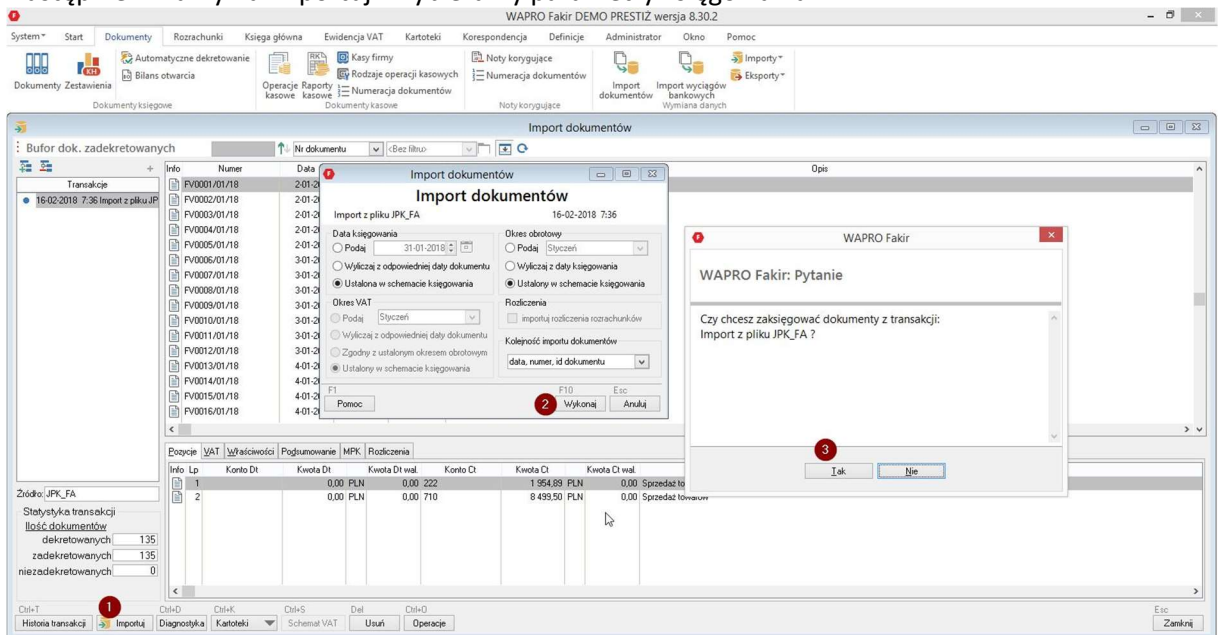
WAPRO Fakir DEMO PRESTIŻ wersja 8.30.2

System Start Dokumenty Rozrachunki Księga główna Ewidencja VAT Kartoteki Korespondencja Definicje Administrator Okno Pomoc

Dokumenty Zestawienia Automatyczne dekretowanie Bilans otwarcia Dokumenty księgowe Operacje kasowe Raporty kasowe Kasy firmy Rodzaje operacji kasowych Numeracja dokumentów Dokumenty kasowe Noty korygujące Numeracja dokumentów Noty korygujące Import dokumentów Import wyciągów bankowych Importy Eksporty Wymiana danych

Import dokumentów

Bufor dok. zadekretowanych Nr dokumentu <Bez filtru>

Transakcje
16-02-2018 7:36 Import z pliku JP

| Info | Numer | Data |
|---|---|---|
| | FV0001/01/18 | 2-01-2 |
| | FV0002/01/18 | 2-01-2 |
| | FV0003/01/18 | 2-01-2 |
| | FV0004/01/18 | 2-01-2 |
| | FV0005/01/18 | 2-01-2 |
| | FV0006/01/18 | 3-01-2 |
| | FV0007/01/18 | 3-01-2 |
| | FV0008/01/18 | 3-01-2 |
| | FV0009/01/18 | 3-01-2 |
| | FV0010/01/18 | 3-01-2 |
| | FV0011/01/18 | 3-01-2 |
| | FV0012/01/18 | 3-01-2 |
| | FV0013/01/18 | 4-01-2 |
| | FV0014/01/18 | 4-01-2 |
| | FV0015/01/18 | 4-01-2 |
| | FV0016/01/18 | 4-01-2 |

Opis

Import dokumentów
Import dokumentów
Import z pliku JPK_FA 16-02-2018 7:36
Data księgowania
Podaj 31-01-2018
Wyliczaj z odpowiedniej daty dokumentu
Ustalona w schemacie księgowania
Okres VAT
Podaj Styczeń
Wyliczaj z odpowiedniej daty dokumentu
Zgodny z ustalonym okresem obrotowym
Ustalony w schemacie księgowania
Okres obrotowy
Podaj Styczeń
Wyliczaj z daty księgowania
Ustalony w schemacie księgowania
Rozliczenia
importuj rozliczenia rozrachunków
Kolejność importu dokumentów
data, numer, id dokumentu
F1 Pomoc
2 F10 Wykonaj
Esc Anuluj

WAPRO Fakir
WAPRO Fakir: Pytanie
Czy chcesz zaksięgować dokumenty z transakcji:
Import z pliku JPK_FA ?
3
Tak Nie

Pozycje VAT Właściwości Podsumowanie MPK Rozliczenia

| Info | Lp | Konto Dt | Kwota Dt | | Kwota Dt wal. | Konto Ct | Kwota Ct | | Kwota Ct wal. | |
|---|---|---|---|---|---|---|---|---|---|---|
| | 1 | | 0,00 | PLN | 0,00 | 222 | 1 954,89 | PLN | 0,00 | Sprzedaż to |
| | 2 | | 0,00 | PLN | 0,00 | 710 | 8 499,50 | PLN | 0,00 | Sprzedaż towarów |

Źródło: JPK_FA
Statystyka transakcji
Ilość dokumentów
dekretowanych 135
zadekretowanych 135
niezadekretowanych 0

Ctrl+T Historia transakcji 1 Importuj Ctrl+D Diagnostyka Ctrl+K Kartoteki Ctrl+S Schemat VAT Del Usuń Ctrl+O Operacje Esc Zamknij